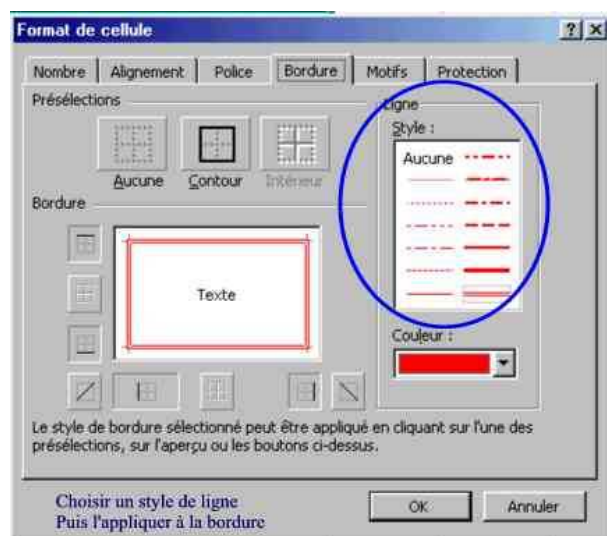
Format de cellule

?

Nombre | Alignement | Police | Bordure | Motifs | Protection

Présélections

Aucune Contour Intérieur

Bordure

Texte

Ligne

Style :

Aucune

Couleur :

Le style de bordure sélectionné peut être appliqué en cliquant sur l'une des présélections, sur l'aperçu ou les boutons ci-dessus.

Choisir un style de ligne
Puis l'appliquer à la bordure

OK

Annuler